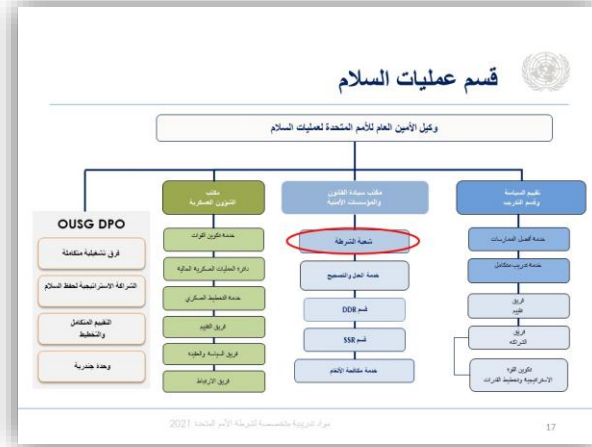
قسم عمليات السلام

وكيل الأمين العام للأمم المتحدة لعمليات السلام

OUSG DPO

فرق تشغيلية متكاملة

الشراكة الاستراتيجية لحفظ السلام

التقييم المتكامل والتخطيط

وحدة جندرية

مكتب الشؤون العسكرية

خدمة تكوين القوات

دائرة العمليات العسكرية الحالية

خدمة التخطيط العسكري

فريق التقييم

فريق السياسة والعقيدة

فريق الارتباط

مكتب سيادة القانون والمؤسسات الأمنية

شعبة الشرطة

خدمة العدل والتصحيح

قسم DDR

قسم SSR

خدمة مكافحة الألغام

تقييم السياسة وقسم التدريب

خدمة أفضل الممارسات

خدمة تدريب متكامل

فريق تقييم

فريق الشراكة

تكوين القوة الاستراتيجية وتخطيط القدرات

مواد تدريبية متخصصة للشرطة الأمم المتحدة 2021

17